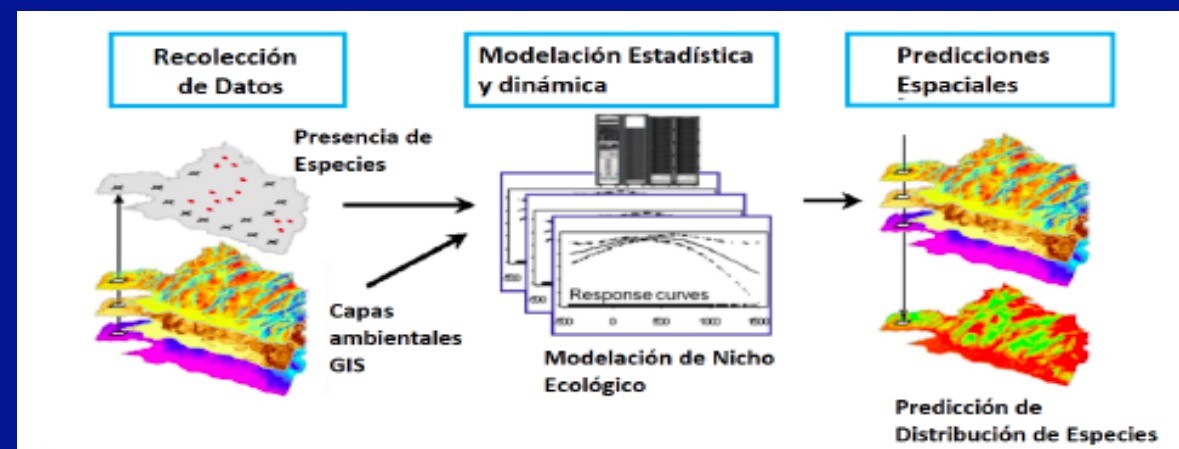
Recolección de Datos

Modelación Estadística y dinámica

Predicciones Espaciales

Presencia de Especies

Capas ambientales GIS

Response curves

-500 0 500 1000 1500

Modelación de Nicho Ecológico

Predicción de Distribución de Especies